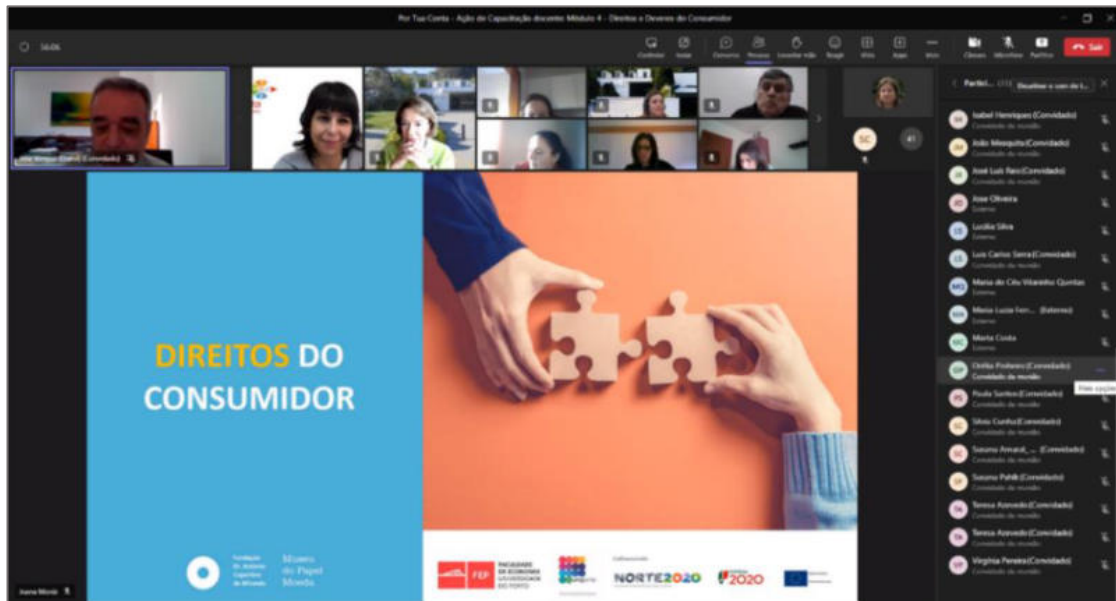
Por Tua Conta - Ação de Capacitação docente Módulo 4 - Direitos e Deveres do Consumidor

16:06

Conteúdo Inserir Conversa Pessoas Levantar mão Reagir Vista Apps Mais Câmara Microfone Partilhar Sair

Partici... Visualizar a sala de l...

Isabel Henriques (Convidado)
Convidado da reunião
João Mesquita (Convidado)
Convidado da reunião
José Luís Reis (Convidado)
Convidado da reunião
Jose Oliveira
Externo
Lucília Silva
Externo
Luís Carlos Serra (Convidado)
Convidado da reunião
Maria do Céu Vicente Quintas
Externo
Maria Luzia Ferr... (Externo)
Externo
Marta Costa
Externo
Otília Pinheiro (Convidado)
Convidado da reunião
Paula Santos (Convidado)
Convidado da reunião
Sílvia Cunha (Convidado)
Convidado da reunião
Susana Amaral_... (Convidado)
Convidado da reunião
Susana Pahlk (Convidado)
Convidado da reunião
Teresa Azevedo (Convidado)
Convidado da reunião
Teresa Azevedo (Convidado)
Convidado da reunião
Virgínia Pereira (Convidado)
Convidado da reunião

DIREITOS DO CONSUMIDOR

Fundação Dr. António Cupertino de Miranda
Museu do Papel Moeda
FEP FACULDADE DE ECONOMIA UNIVERSIDADE DO PORTO
NORTE2020
2020

Joana Morais